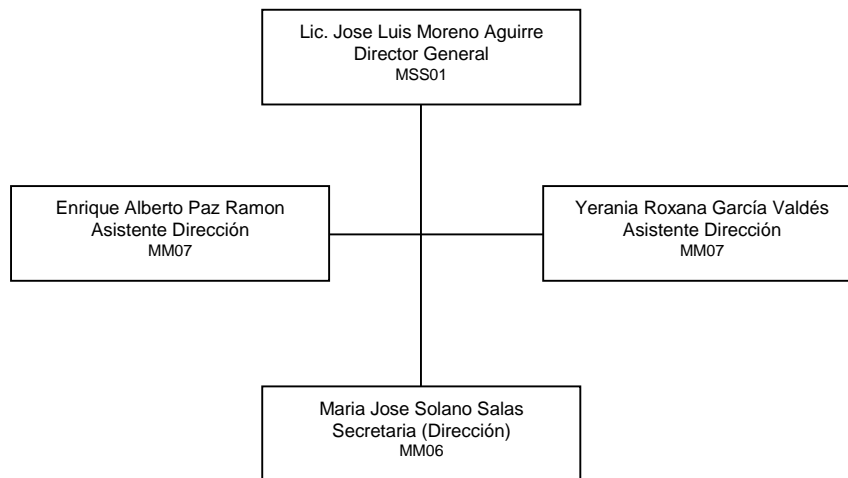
Lic. Jose Luis Moreno Aguirre
Director General
MSS01

Enrique Alberto Paz Ramon
Asistente Dirección
MM07

Yerania Roxana García Valdés
Asistente Dirección
MM07

Maria Jose Solano Salas
Secretaria (Dirección)
MM06